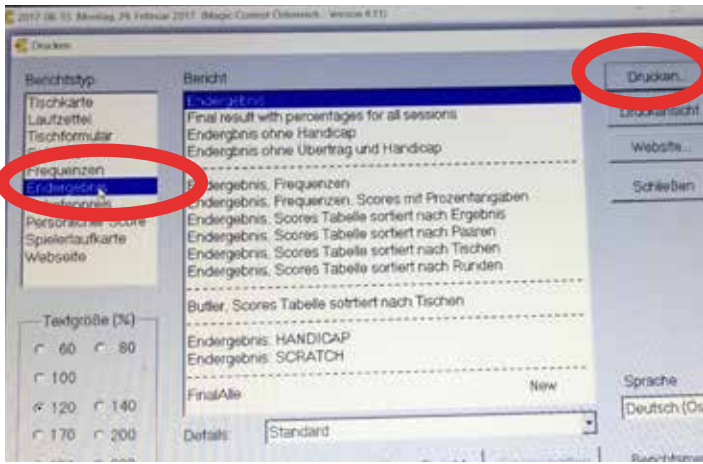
2017 08-15, Montag, 26 Februar 2017 (Magic Contest Österreich - Version 6.11)

Drucken

Berichtstyp

Tischkarte
Laufzettel
Tischformular
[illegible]
Frequenzen
Endergebnis
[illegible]
Persönlicher Score
Spielerlaufkarte
Webseite

Textgröße (%)
60 80
100
120 140
170 200

Bericht

Endergebnis
Final result with percentages for all sessions
Endergebnis ohne Handicap
Endergebnis ohne Übertrag und Handicap

Endergebnis, Frequenzen
Endergebnis, Frequenzen, Scores mit Prozentangaben
Endergebnis, Scores Tabelle sortiert nach Ergebnis
Endergebnis, Scores Tabelle sortiert nach Paaren
Endergebnis, Scores Tabelle sortiert nach Tischen
Endergebnis, Scores Tabelle sortiert nach Runden

Butler, Scores Tabelle sotrtiert nach Tischen

Endergebnis: HANDICAP
Endergebnis: SCRATCH

FinalAlle New

Details: Standard

Drucken...
Druckansicht
Website...
Schließen

Sprache
Deutsch (Ös

Berichtsme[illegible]